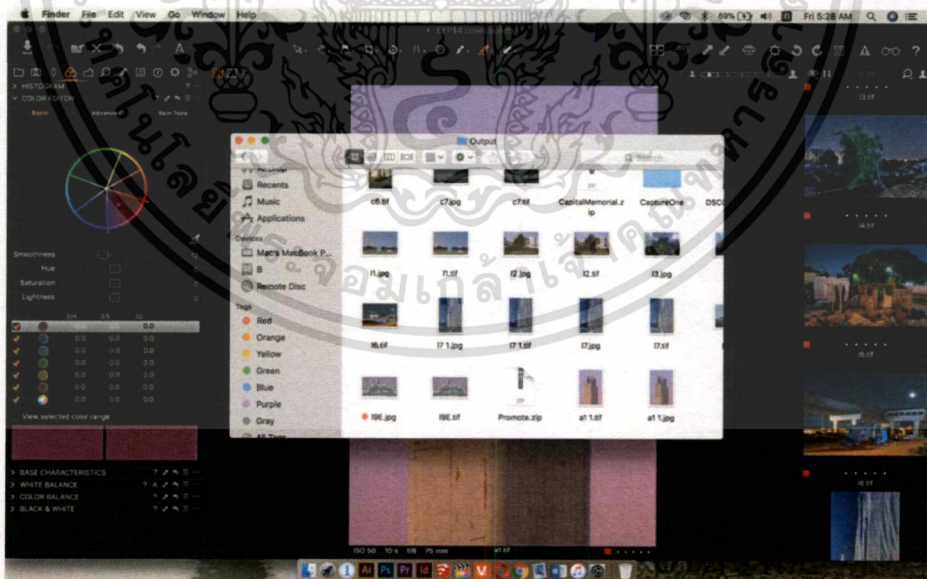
Finder File Edit View Go Window Help

69% Fri 5:28 AM

HISTOGRAM
COLOR EDITOR
Basic Advanced Skin Tone

Smoothness
Hue
Saturation
Lightness

0.0 0.0 0.0
0.0 0.0 0.0
0.0 0.0 0.0
0.0 0.0 0.0
0.0 0.0 0.0
0.0 0.0 0.0

View selected color range

BASE CHARACTERISTICS
WHITE BALANCE
COLOR BALANCE
BLACK & WHITE

Output

Search

Recents
Music
Applications
Devices
Mac's MacBook P...
B
Remote Disc
Tags
Red
Orange
Yellow
Green
Blue
Purple
Gray

c6.tif c7.jpg c7.tif CapitalMemorial.zip CaptureOne DSC
f1.jpg f1.tif f2.jpg f2.tif f3.jpg
f6.tif f7 1.jpg f7 1.tif f7.jpg f7.tif
f9E.jpg f9E.tif Promote.zip a1 1.tif a1 1.jpg

13.tif
14.tif
15.tif
16.tif

ISO 50 10 s f/8 75 mm a1.tif

ราชมงคลธัญบุรี มหาวิทยาลัยเทคโนโลยีพระจอมเกล้าเจ้าคุณทหารลาดกระบัง